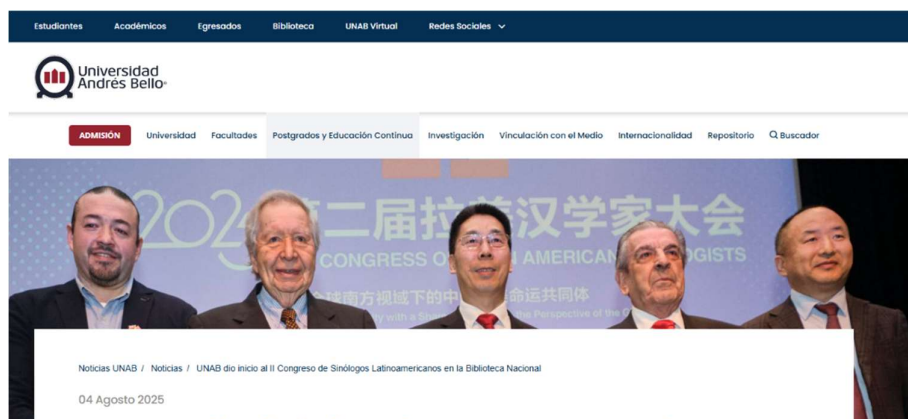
Estudiantes Académicos Egresados Biblioteca UNAB Virtual Redes Sociales

Universidad Andrés Bello®

ADMISIÓN Universidad Facultades Postgrados y Educación Continua Investigación Vinculación con el Medio Internacionalidad Repositorio Buscador

202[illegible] 二届拉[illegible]汉学家大会
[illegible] CONGRESS O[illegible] AMERICA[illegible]OGISTS
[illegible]球南方视域下的中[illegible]命运共同体
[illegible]y with a S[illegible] Perspective of the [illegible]

Noticias UNAB / Noticias / UNAB dio inicio al II Congreso de Sinólogos Latinoamericanos en la Biblioteca Nacional

04 Agosto 2025